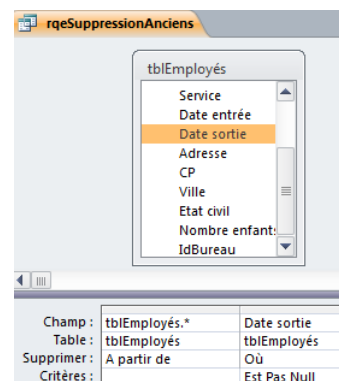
rqeSuppressionAnciens

tblEmployés

Service
Date entrée
Date sortie
Adresse
CP
Ville
Etat civil
Nombre enfants
IdBureau

| | | |
|---|---|---|
| Champ : | tblEmployés.* | Date sortie |
| Table : | tblEmployés | tblEmployés |
| Supprimer : | A partir de | Où |
| Critères : | | Est Pas Null |